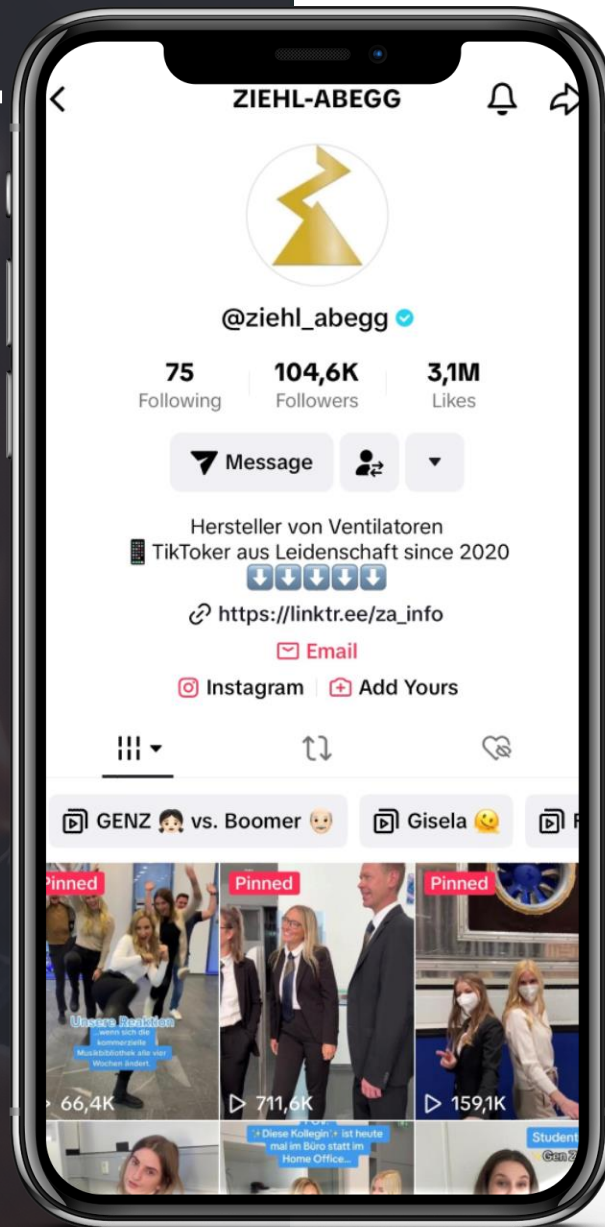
ZIEHL-ABEGG

@ziehl_abegg

75
Following

104,6K
Followers

3,1M
Likes

Message

Hersteller von Ventilatoren
📱TikToker aus Leidenschaft since 2020
⬇️⬇️⬇️⬇️⬇️

https://linktr.ee/za_info

Email

Instagram | Add Yours

GENZ 👧🏻 vs. Boomer 👴🏻

Gisela 🫠

Pinned

Unsere Reaktion
...wenn sich die kommerzielle Musikbibliothek alle vier Wochen ändert.

66,4K

Pinned

711,6K

Pinned

159,1K

✨Diese Kollegin✨ ist heute mal im Büro statt im Home Office...

Student
Gen Z